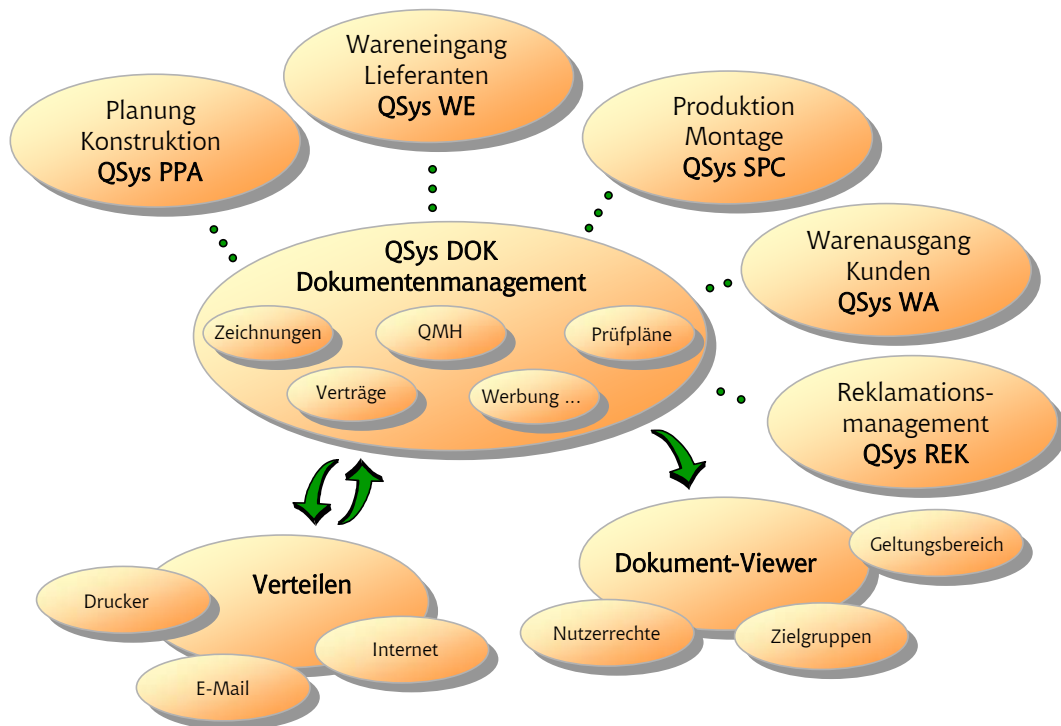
Wareneingang
Lieferanten
QSys WE

Planung
Konstruktion
QSys PPA

Produktion
Montage
QSys SPC

QSys DOK
Dokumentenmanagement

Zeichnungen

QMH

Prüfpläne

Verträge

Werbung ...

Warenausgang
Kunden
QSys WA

Reklamationsmanagement
QSys REK

Verteilen

Drucker

Internet

E-Mail

Dokument-Viewer

Geltungsbereich

Nutzerrechte

Zielgruppen